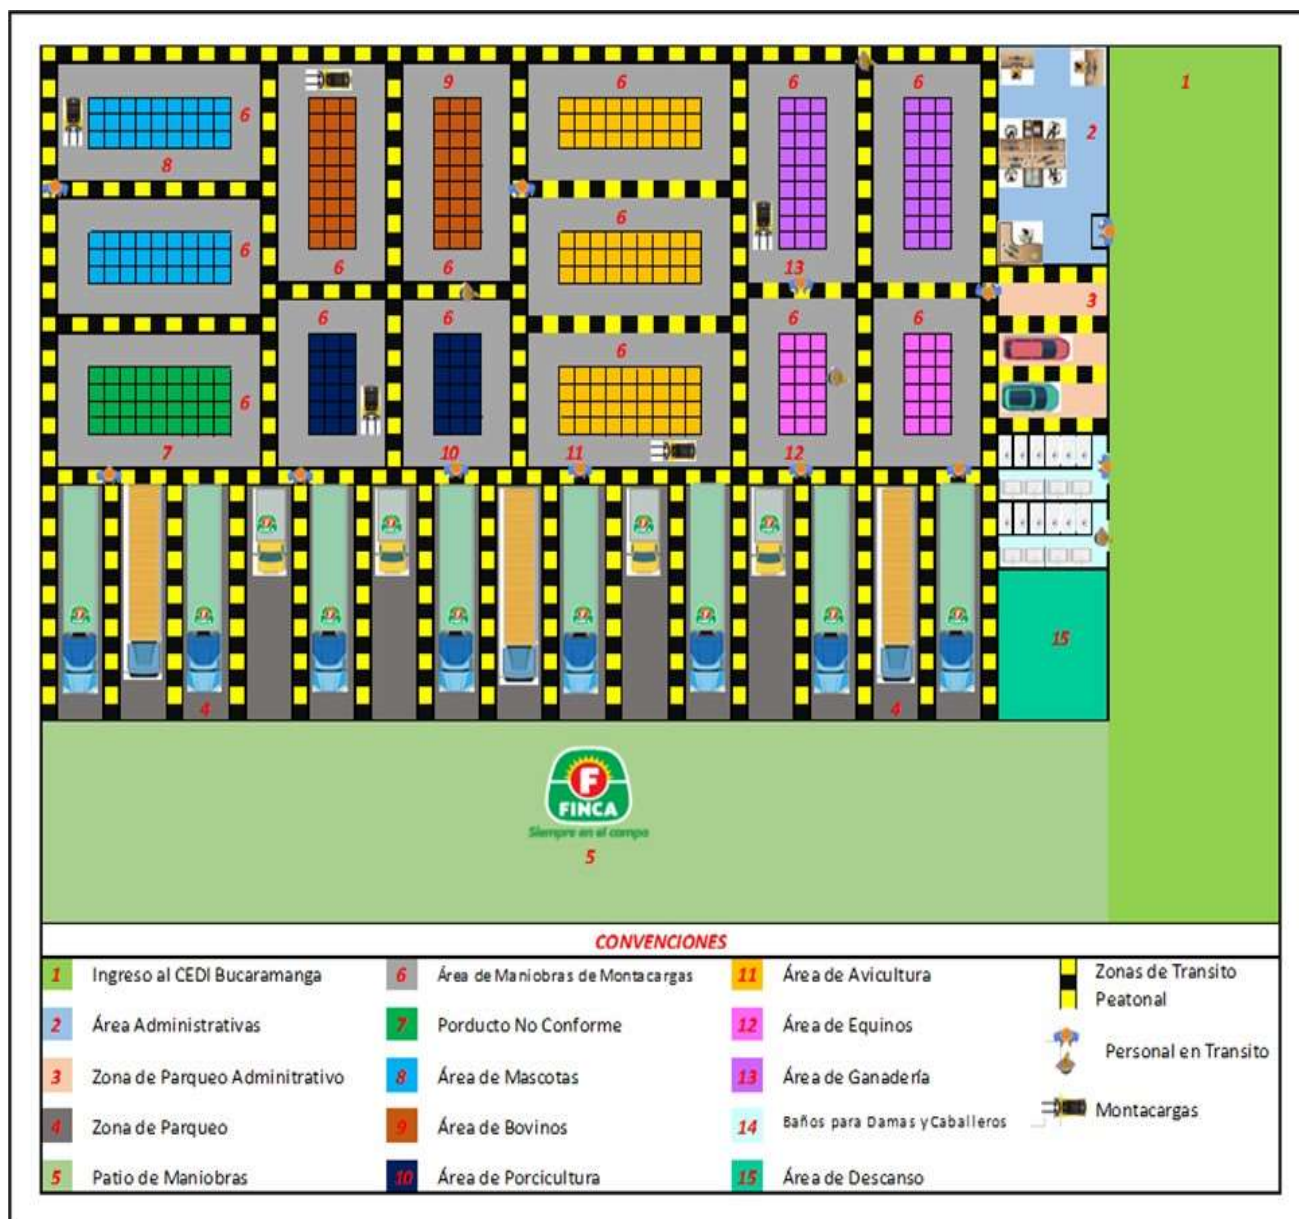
1

2

6 6 9 6 6 6

8

6 6 6 6

13

3

6 6 6 6 6 6

7

10 11 12

15

4 4

FINCA
Siempre en el campo

5

CONVENCIONES

| | | | | | | | |
|---|---|---|---|---|---|---|---|
| 1 | Ingreso al CEDI Bucaramanga | 6 | Área de Maniobras de Montacargas | 11 | Área de Avicultura | | Zonas de Transito Peatonal |
| 2 | Área Administrativas | 7 | Porducto No Conforme | 12 | Área de Equinos | | Personal en Transito |
| 3 | Zona de Parqueo Admnitrativo | 8 | Área de Mascotas | 13 | Área de Ganadería | | |
| 4 | Zona de Parqueo | 9 | Área de Bovinos | 14 | Baños para Damas y Caballeros | | Montacargas |
| 5 | Patio de Maniobras | 10 | Área de Porcicultura | 15 | Área de Descanso | | |